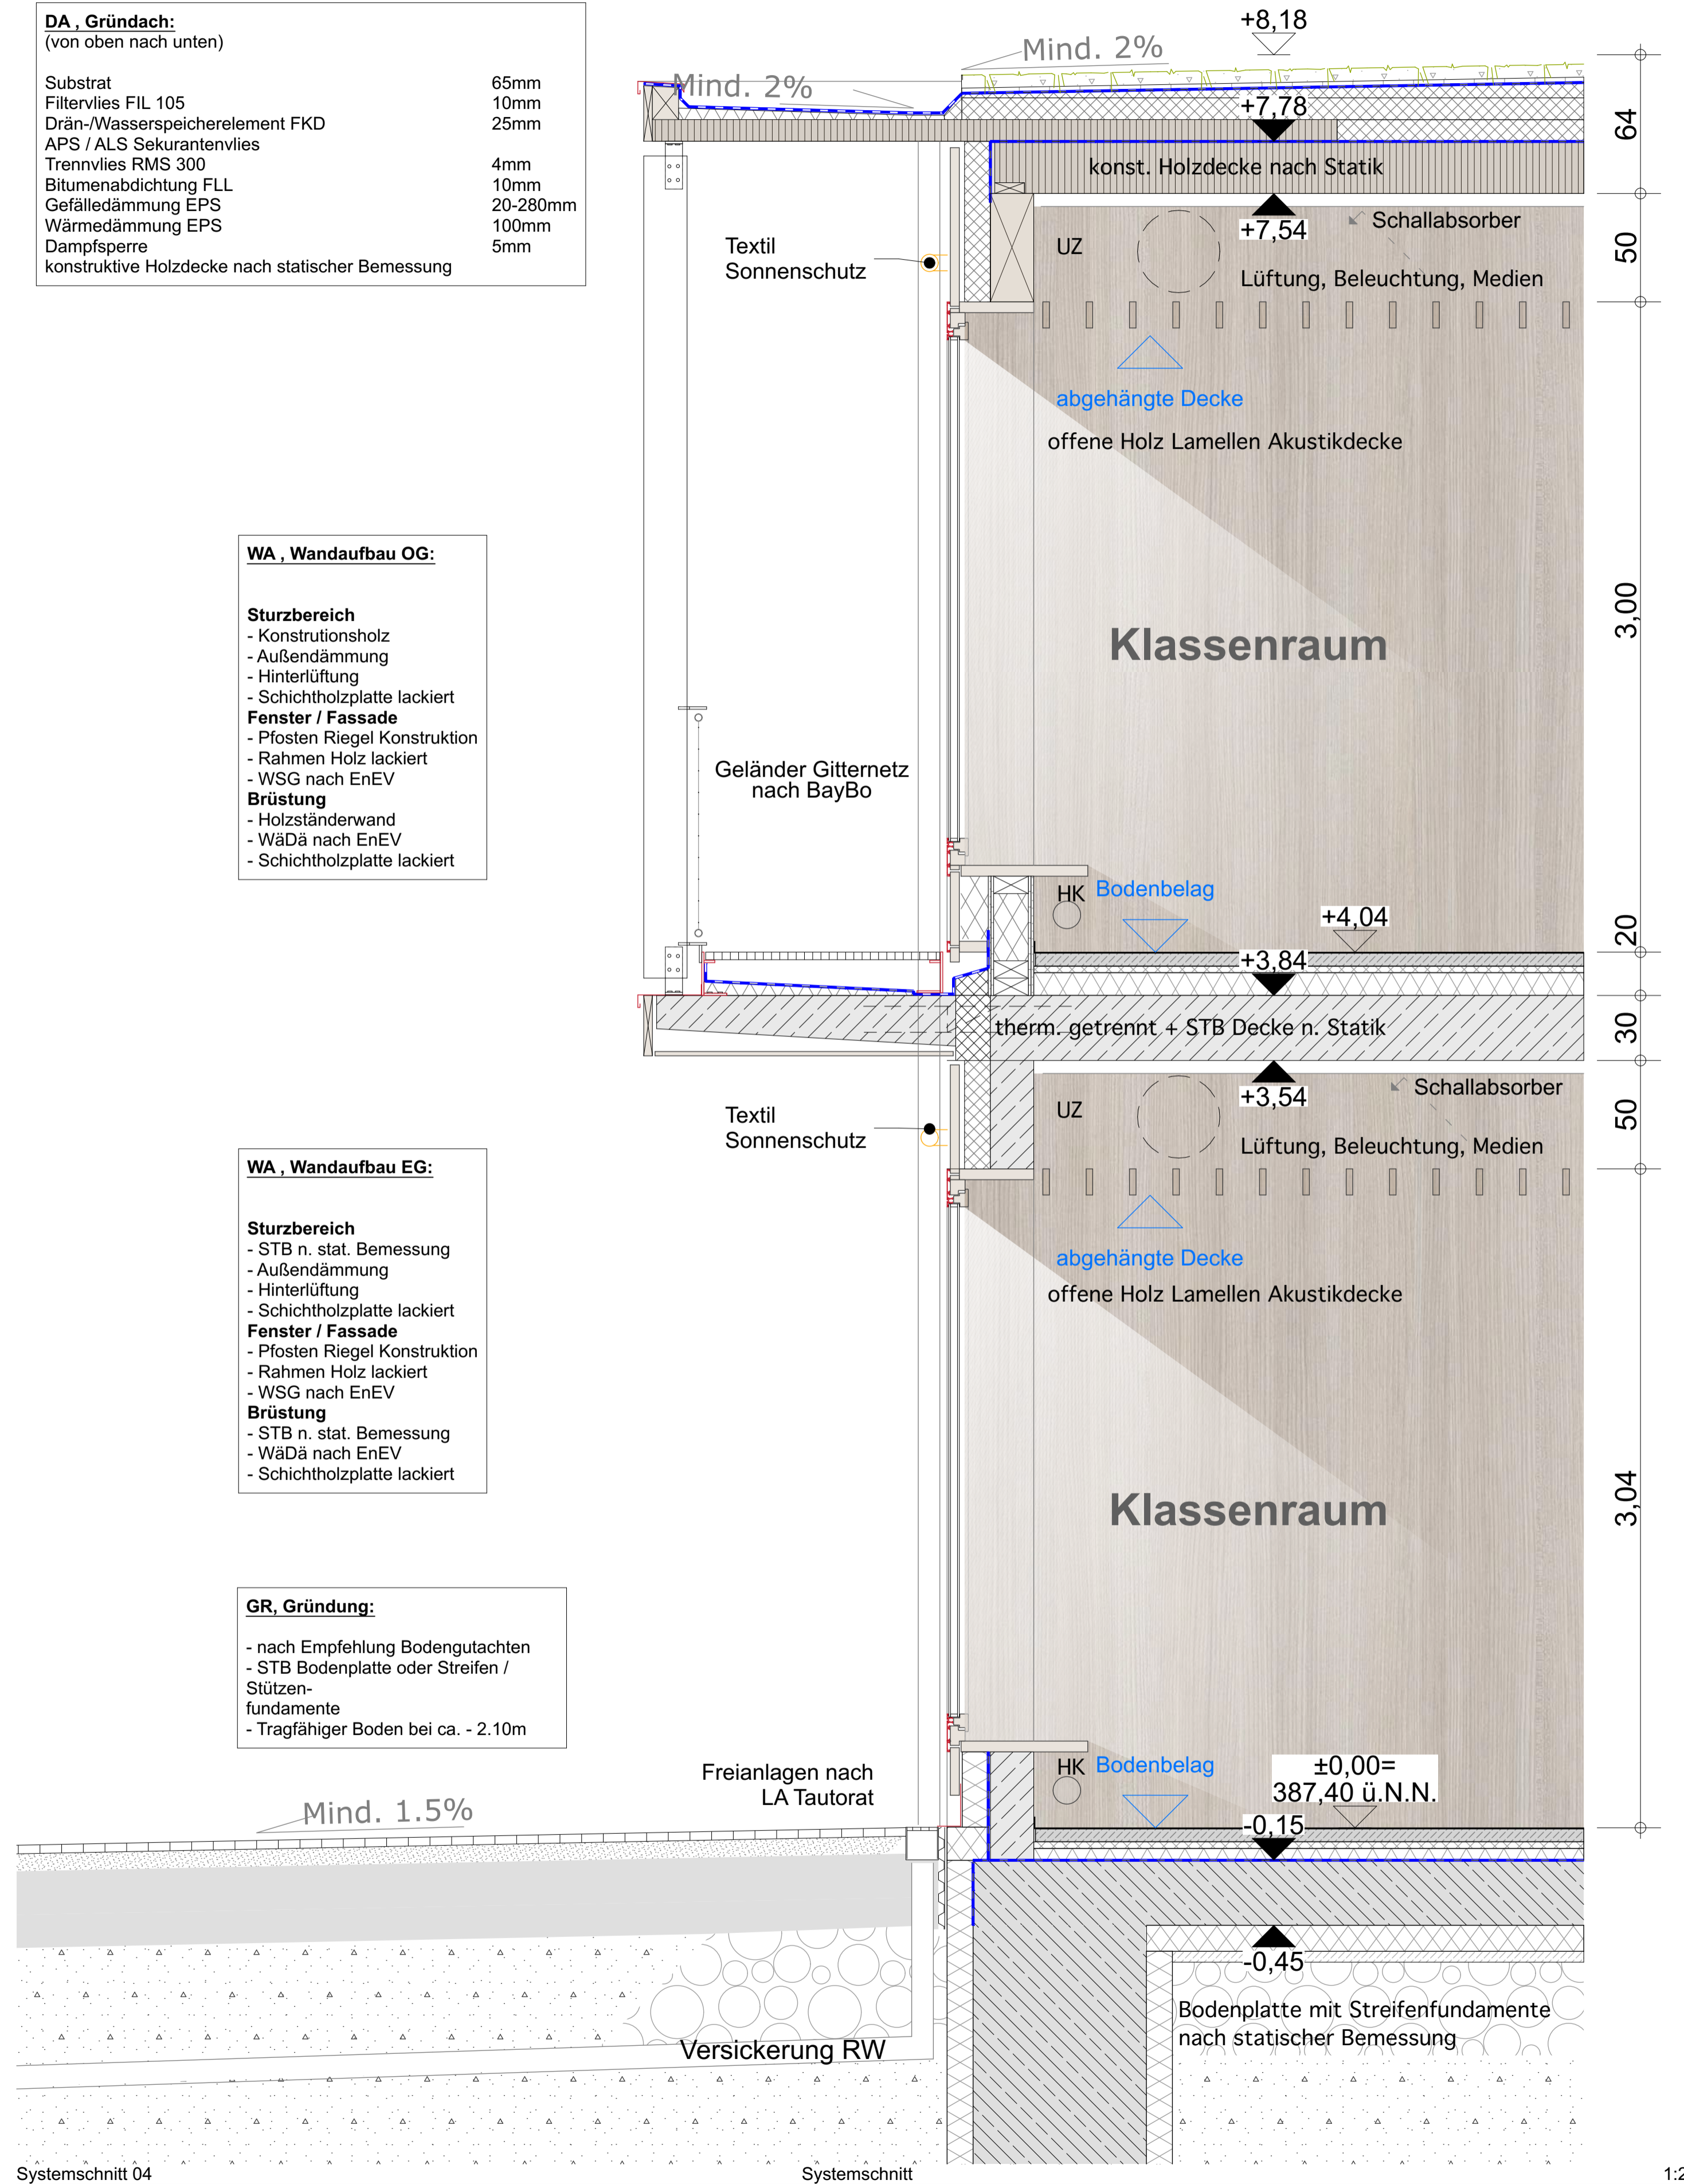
DA , Gründach:
(von oben nach unten)

| | |
|---|---|
| Substrat | 65mm |
| Filtervlies FIL 105 | 10mm |
| Drän-/Wasserspeicherelement FKD | 25mm |
| APS / ALS Sekurantenvlies | |
| Trennvlies RMS 300 | 4mm |
| Bitumenabdichtung FLL | 10mm |
| Gefälledämmung EPS | 20-280mm |
| Wärmedämmung EPS | 100mm |
| Dampfsperre | 5mm |
| konstruktive Holzdecke nach statischer Bemessung | |

+8,18
Mind. 2%
Mind. 2%
+7,78
64
konst. Holzdecke nach Statik
+7,54
Schallabsorber
50
UZ
Textil Sonnenschutz
Lüftung, Beleuchtung, Medien
abgehängte Decke
offene Holz Lamellen Akustikdecke

WA , Wandaufbau OG:

Sturzbereich
- Konstrutionsholz
- Außendämmung
- Hinterlüftung
- Schichtholzplatte lackiert
Fenster / Fassade
- Pfosten Riegel Konstruktion
- Rahmen Holz lackiert
- WSG nach EnEV
Brüstung
- Holzständerwand
- WäDä nach EnEV
- Schichtholzplatte lackiert

Klassenraum
3,00
Geländer Gitternetz nach BayBo
HK Bodenbelag
+4,04
20
+3,84
30
therm. getrennt + STB Decke n. Statik
Textil Sonnenschutz
+3,54
Schallabsorber
50
UZ
Lüftung, Beleuchtung, Medien

WA , Wandaufbau EG:

Sturzbereich
- STB n. stat. Bemessung
- Außendämmung
- Hinterlüftung
- Schichtholzplatte lackiert
Fenster / Fassade
- Pfosten Riegel Konstruktion
- Rahmen Holz lackiert
- WSG nach EnEV
Brüstung
- STB n. stat. Bemessung
- WäDä nach EnEV
- Schichtholzplatte lackiert

abgehängte Decke
offene Holz Lamellen Akustikdecke
Klassenraum
3,04

GR, Gründung:

- nach Empfehlung Bodengutachten
- STB Bodenplatte oder Streifen / Stützen-
fundamente
- Tragfähiger Boden bei ca. - 2.10m

Freianlagen nach LA Tautorat
HK Bodenbelag
±0,00=
387,40 ü.N.N.
Mind. 1.5%
-0,15
-0,45
Bodenplatte mit Streifenfundamente nach statischer Bemessung
Versickerung RW
Systemschnitt 04
Systemschnitt
1:2